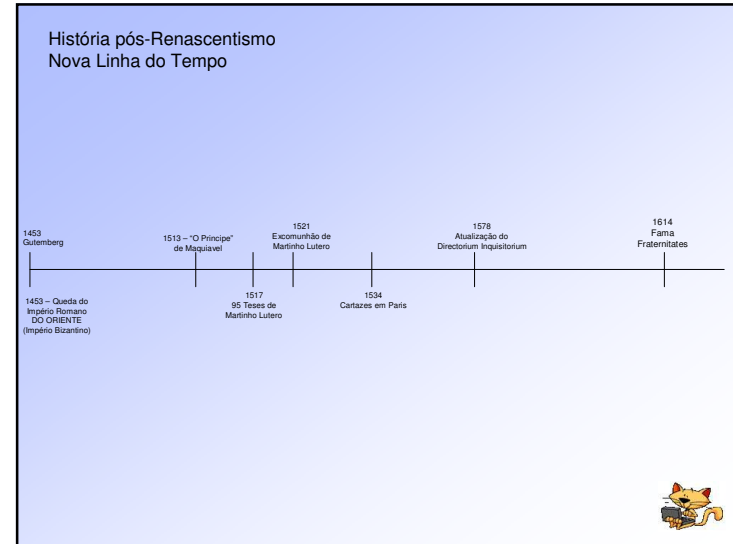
História pós-Renascentismo
Nova Linha do Tempo

1453
Gutemberg

1513 – "O Príncipe" de Maquiavel

1521
Excomunhão de Martinho Lutero

1578
Atualização do Directorium Inquisitorium

1614
Fama Fraternitates

1453 – Queda do Império Romano DO ORIENTE (Império Bizantino)

1517
95 Teses de Martinho Lutero

1534
Cartazes em Paris